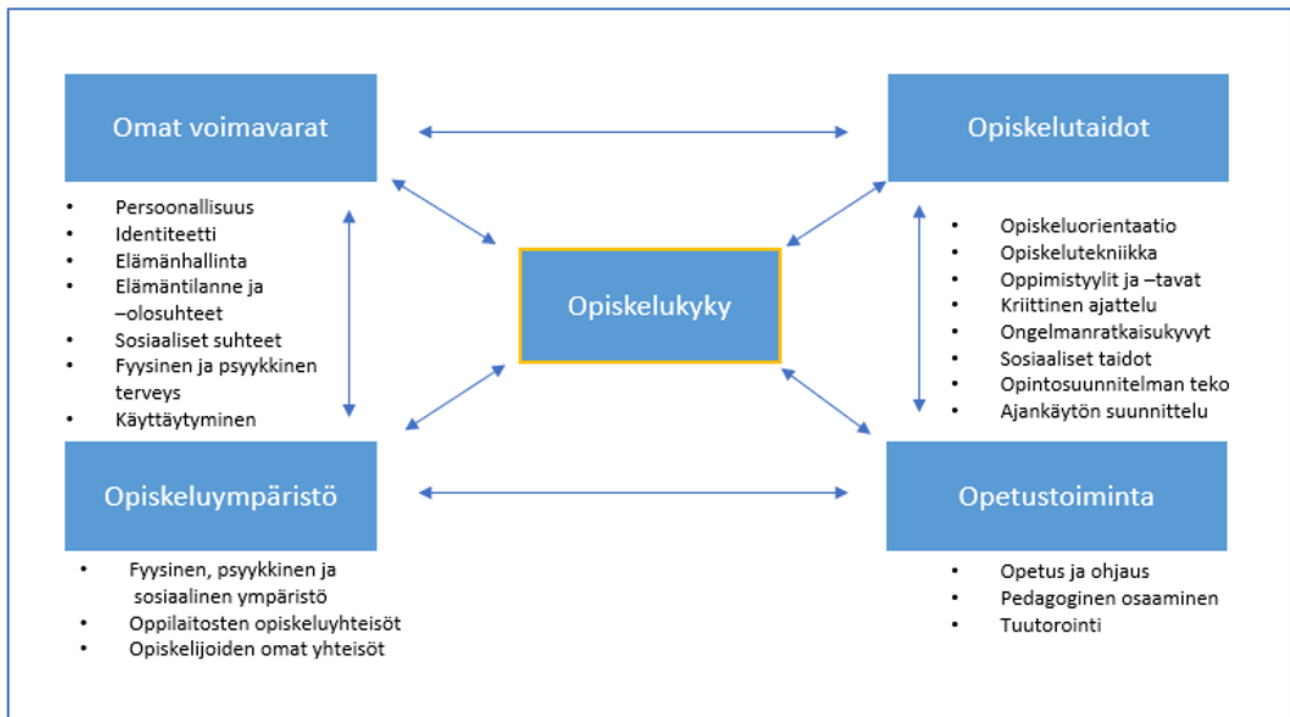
Omat voimavarat

- Persoonallisuus
- Identiteetti
- Elämänhallinta
- Elämäntilanne ja –olosuhteet
- Sosiaaliset suhteet
- Fyysinen ja psyykkinen terveys
- Käyttäytyminen

Opiskelutaidot

- Opiskeluorientaatio
- Opiskelutekniikka
- Oppimistyylit ja –tavat
- Kriittinen ajattelu
- Ongelmanratkaisukyvyt
- Sosiaaliset taidot
- Opintosuunnitelman teko
- Ajankäytön suunnittelu

Opiskelukyky

Opiskeluympäristö

- Fyysinen, psyykkinen ja sosiaalinen ympäristö
- Oppilaitosten opiskeluyhteisöt
- Opiskelijoiden omat yhteisöt

Opetustoiminta

- Opetus ja ohjaus
- Pedagoginen osaaminen
- Tuutorointi